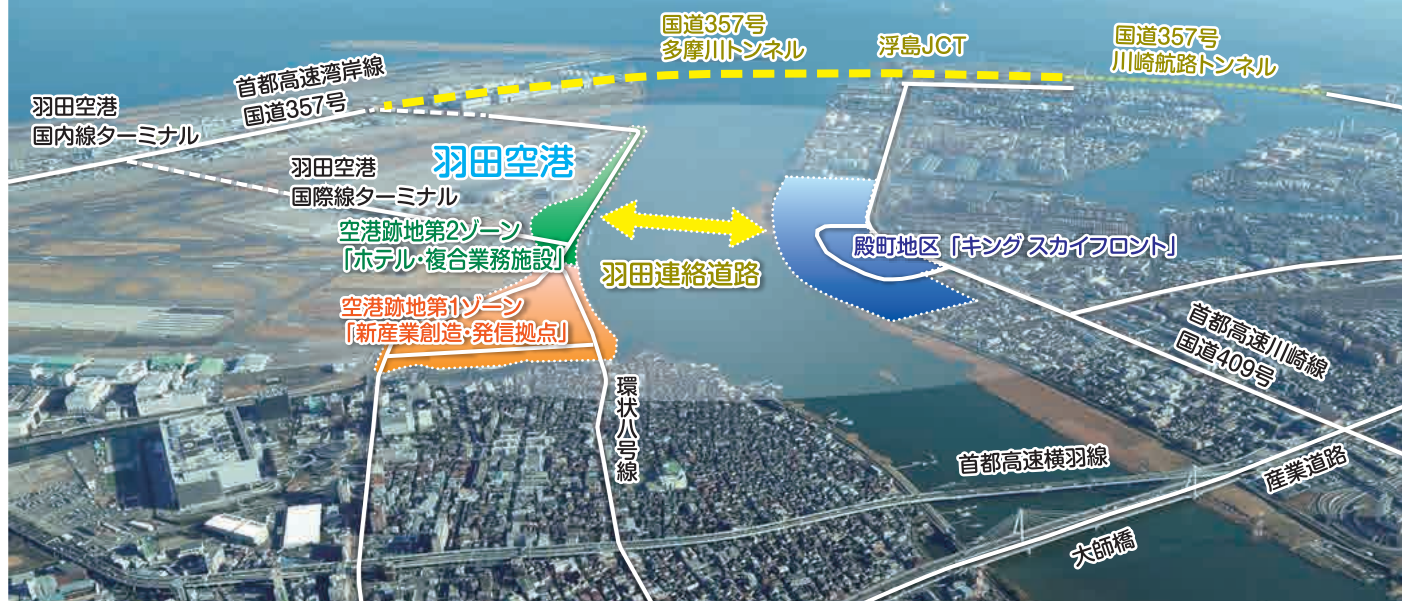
国道357号
多摩川トンネル

浮島JCT

国道357号
川崎航路トンネル

首都高速湾岸線
国道357号

羽田空港
国内線ターミナル

羽田空港
国際線ターミナル

羽田空港

空港跡地第2ゾーン
「ホテル・複合業務施設」

羽田連絡道路

殿町地区「キング スカイフロント」

空港跡地第1ゾーン
「新産業創造・発信拠点」

環状八号線

首都高速川崎線
国道409号

首都高速横羽線

産業道路

大師橋